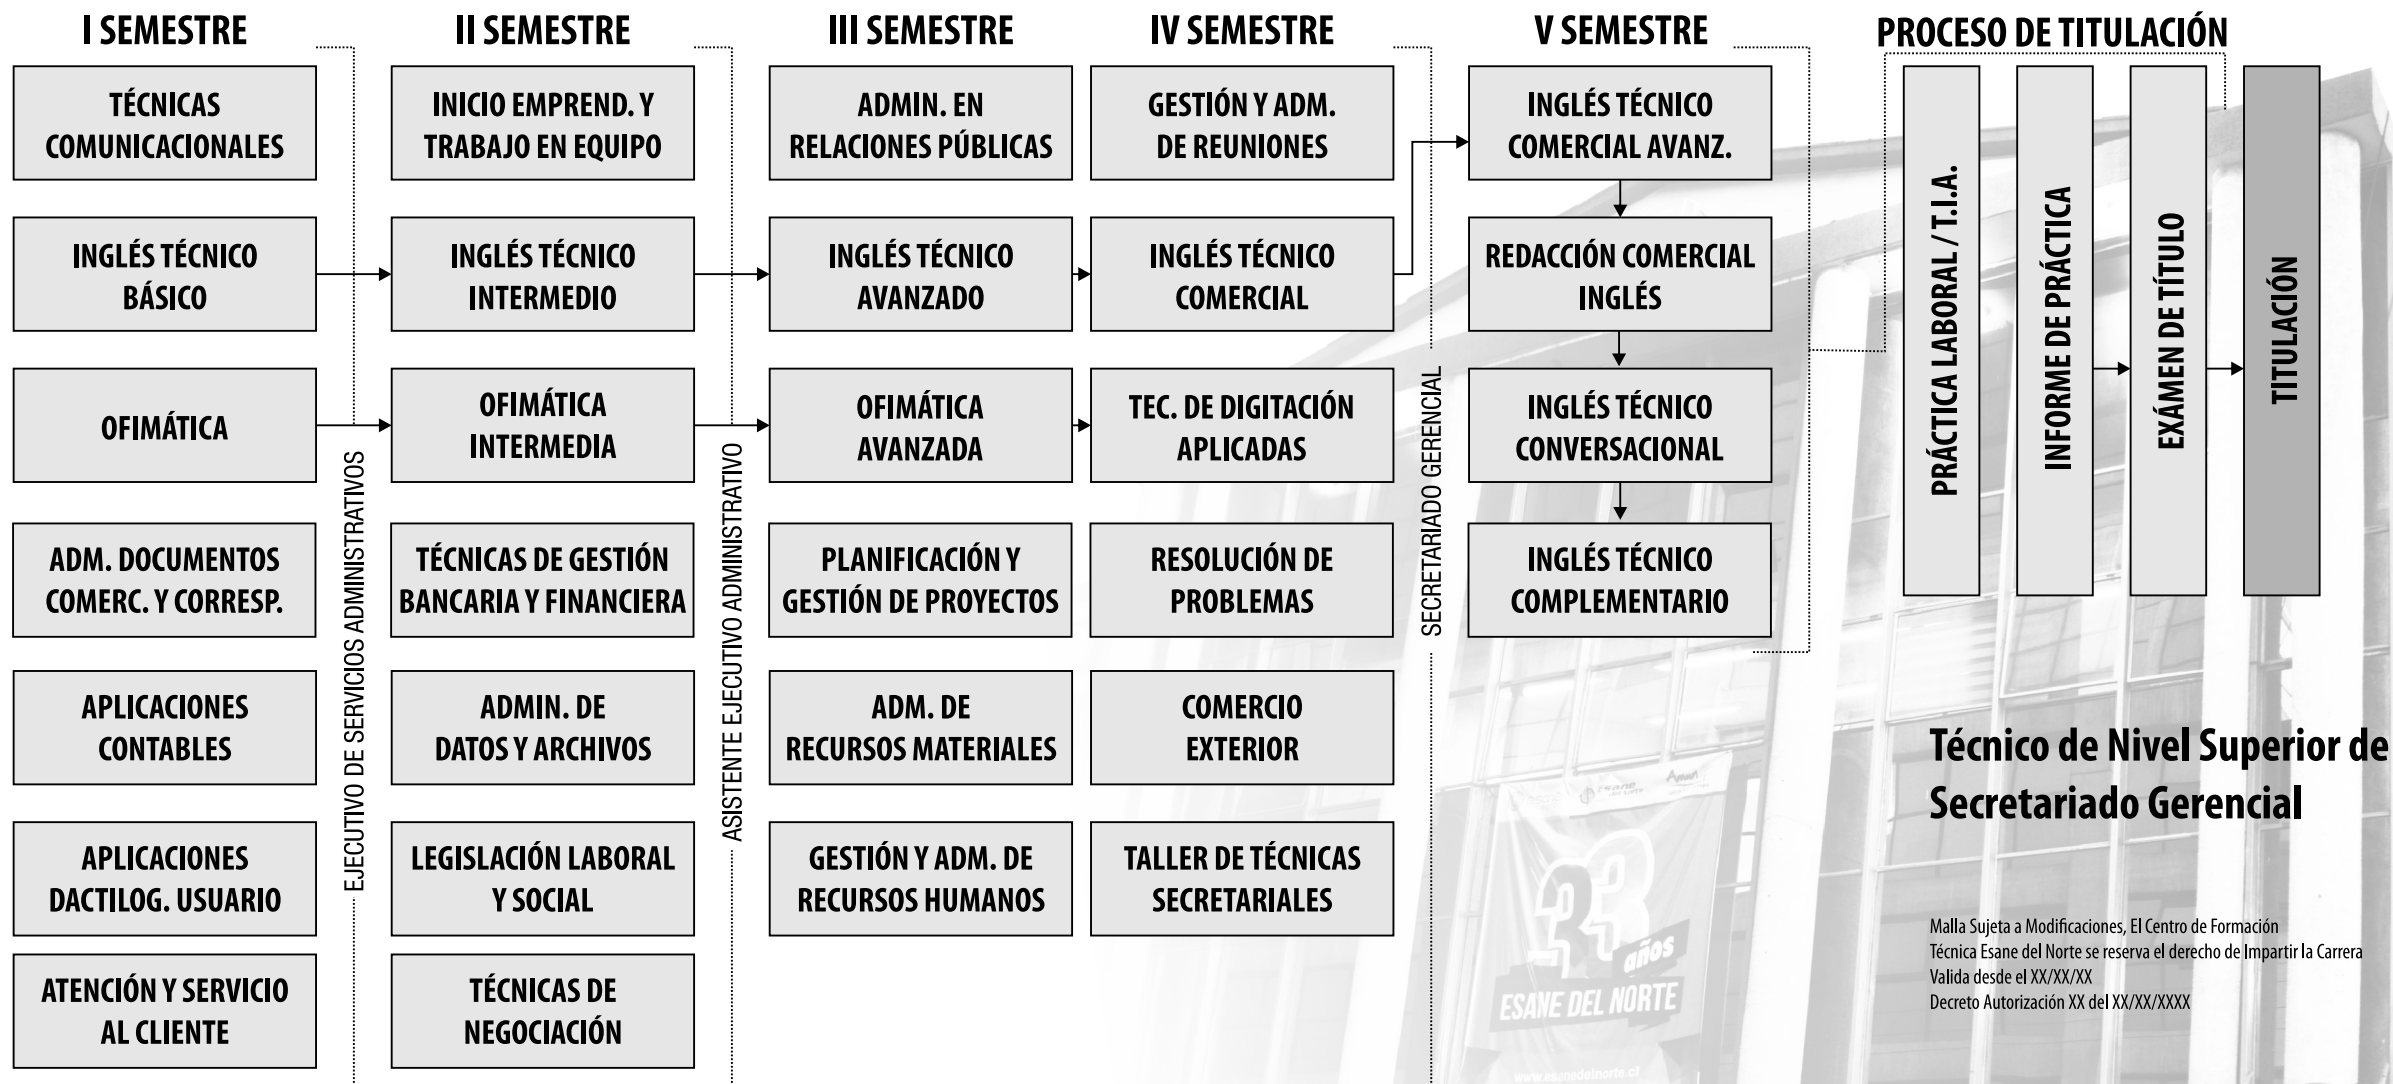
I SEMESTRE

TÉCNICAS COMUNICACIONALES

INGLÉS TÉCNICO BÁSICO

OFIMÁTICA

ADM. DOCUMENTOS COMERC. Y CORRESP.

APLICACIONES CONTABLES

APLICACIONES DACTILOG. USUARIO

ATENCIÓN Y SERVICIO AL CLIENTE

EJECUTIVO DE SERVICIOS ADMINISTRATIVOS

II SEMESTRE

INICIO EMPREND. Y TRABAJO EN EQUIPO

INGLÉS TÉCNICO INTERMEDIO

OFIMÁTICA INTERMEDIA

TÉCNICAS DE GESTIÓN BANCARIA Y FINANCIERA

ADMIN. DE DATOS Y ARCHIVOS

LEGISLACIÓN LABORAL Y SOCIAL

TÉCNICAS DE NEGOCIACIÓN

ASISTENTE EJECUTIVO ADMINISTRATIVO

III SEMESTRE

ADMIN. EN RELACIONES PÚBLICAS

INGLÉS TÉCNICO AVANZADO

OFIMÁTICA AVANZADA

PLANIFICACIÓN Y GESTIÓN DE PROYECTOS

ADM. DE RECURSOS MATERIALES

GESTIÓN Y ADM. DE RECURSOS HUMANOS

IV SEMESTRE

GESTIÓN Y ADM. DE REUNIONES

INGLÉS TÉCNICO COMERCIAL

TEC. DE DIGITACIÓN APLICADAS

RESOLUCIÓN DE PROBLEMAS

COMERCIO EXTERIOR

TALLER DE TÉCNICAS SECRETARIALES

SECRETARIADO GERENCIAL

V SEMESTRE

INGLÉS TÉCNICO COMERCIAL AVANZ.

REDACCIÓN COMERCIAL INGLÉS

INGLÉS TÉCNICO CONVERSACIONAL

INGLÉS TÉCNICO COMPLEMENTARIO

PROCESO DE TITULACIÓN

PRÁCTICA LABORAL / T.I.A.

INFORME DE PRÁCTICA

EXÁMEN DE TÍTULO

TITULACIÓN

Técnico de Nivel Superior de Secretariado Gerencial

Malla Sujeta a Modificaciones, El Centro de Formación Técnica Esane del Norte se reserva el derecho de Impartir la Carrera
Valida desde el XX/XX/XX
Decreto Autorización XX del XX/XX/XXXX

33 años ESANE DEL NORTE
www.esanedelnorte.cl